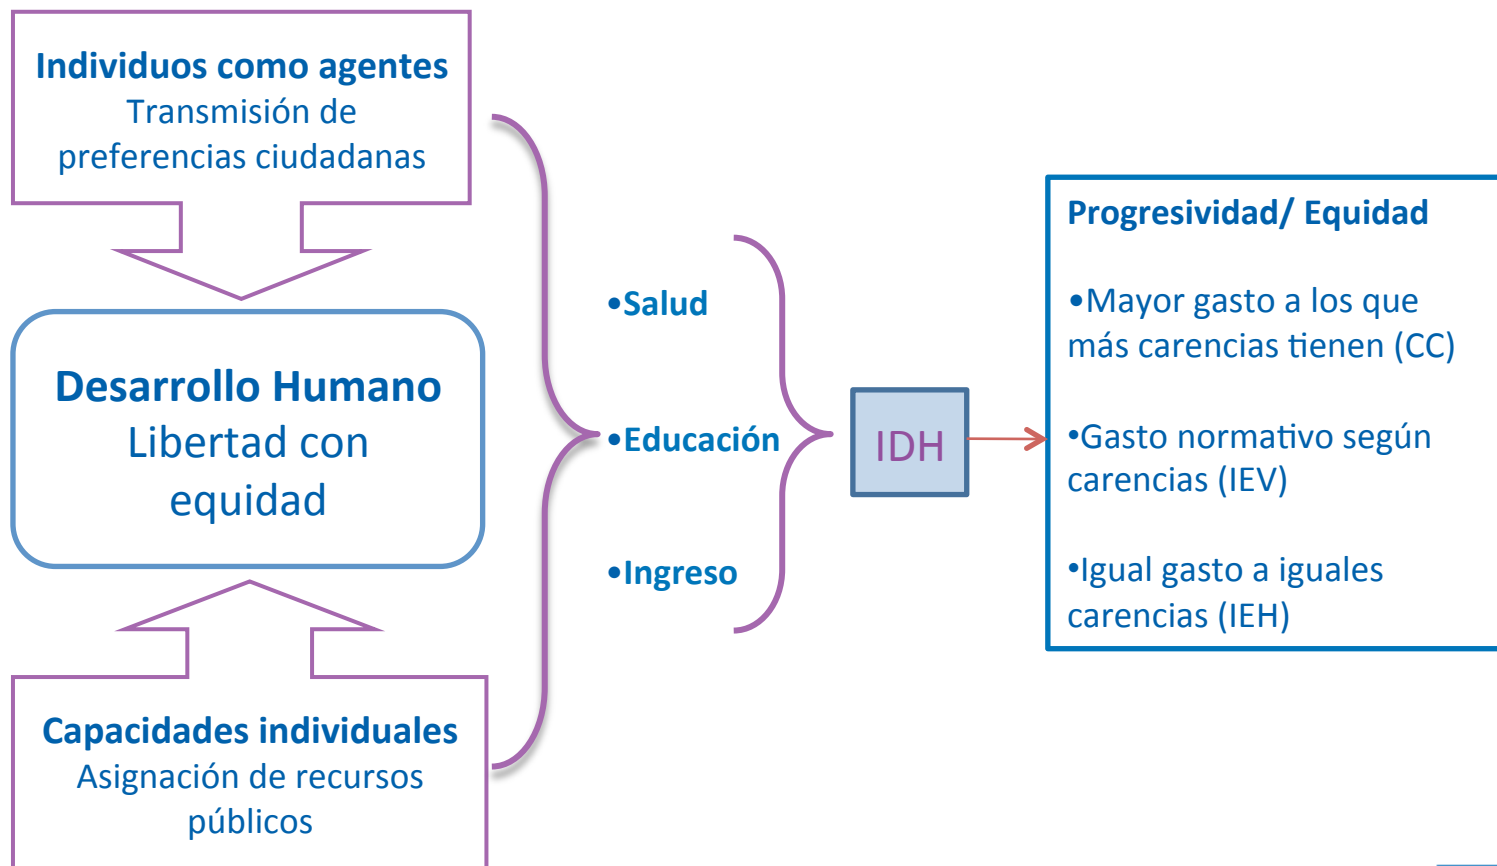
Individuos como agentes
Transmisión de preferencias ciudadanas

Desarrollo Humano
Libertad con equidad

Capacidades individuales
Asignación de recursos públicos

•Salud

•Educación

•Ingreso

IDH

Progresividad/ Equidad

•Mayor gasto a los que más carencias tienen (CC)

•Gasto normativo según carencias (IEV)

•Igual gasto a iguales carencias (IEH)